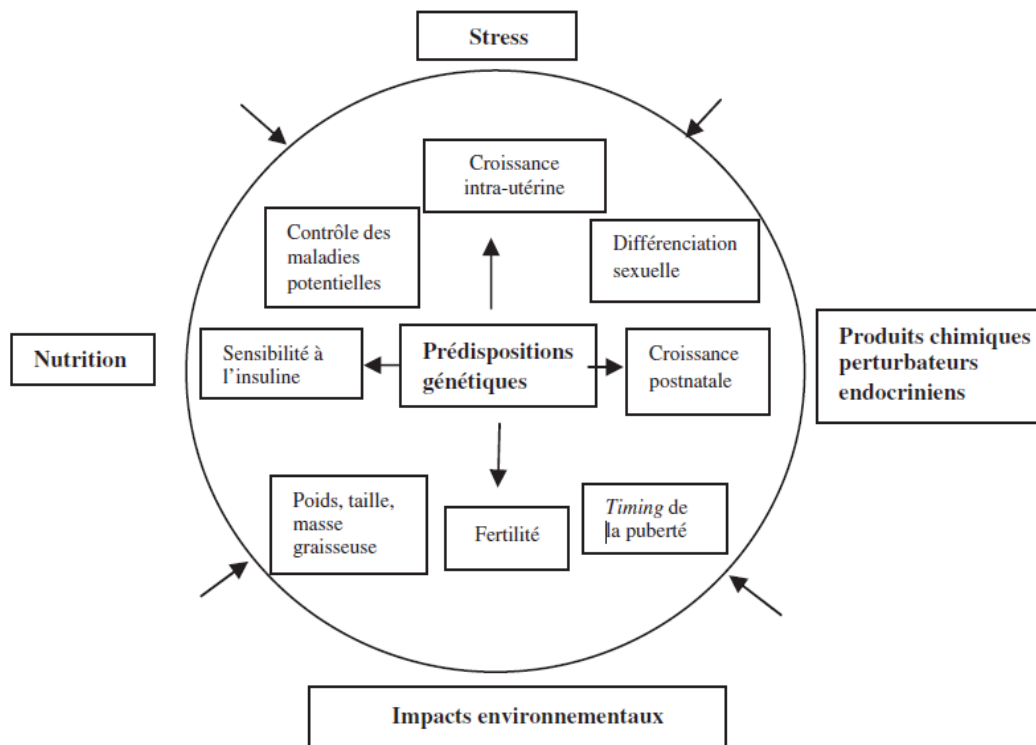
Stress

Croissance intra-utérine

Contrôle des maladies potentielles

Différenciation sexuelle

Nutrition

Sensibilité à l'insuline

Prédispositions génétiques

Croissance postnatale

Produits chimiques perturbateurs endocriniens

Poids, taille, masse graisseuse

Fertilité

*Timing* de la puberté

Impacts environnementaux